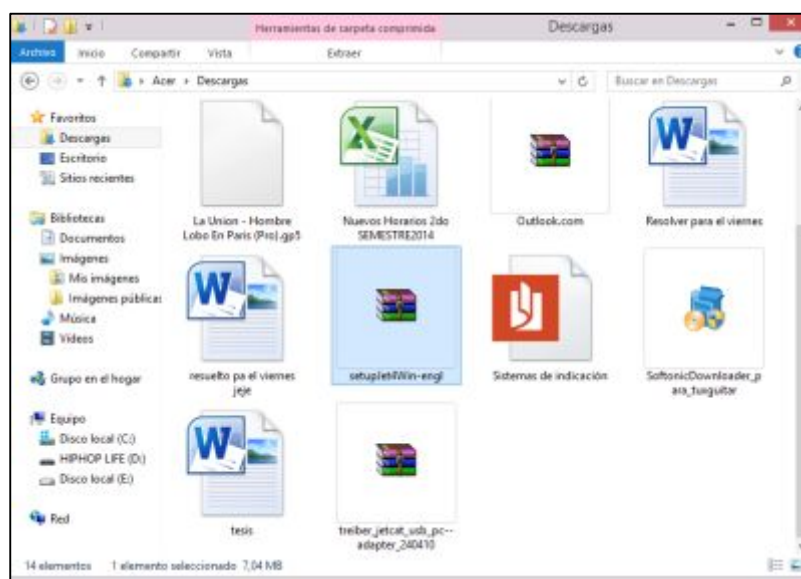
Herramientas de carpeta comprimida
Descargas
Archivo Inicio Compartir Vista Extraer
Acer › Descargas
Buscar en Descargas

Favoritos
Descargas
Escritorio
Sitios recientes

Bibliotecas
Documentos
Imágenes
Mis imágenes
Imágenes públicas
Música
Videos

Grupo en el hogar

Equipo
Disco local (C:)
HIPHOP LIFE (D:)
Disco local (E:)

Red

La Union - Hombre Lobo En Paris (Pro).gp5
Nuevos Horarios 2do SEMESTRE2014
Outlook.com
Resolver para el viernes
resuelto pa el viernes jeje
setupletWin-engl
Sistemas de indicación
SoftonicDownloader_para_tuxguitar
tesis
treiber_jetcat_usb_pc--adapter_240410

14 elementos 1 elemento seleccionado 7,04 MB